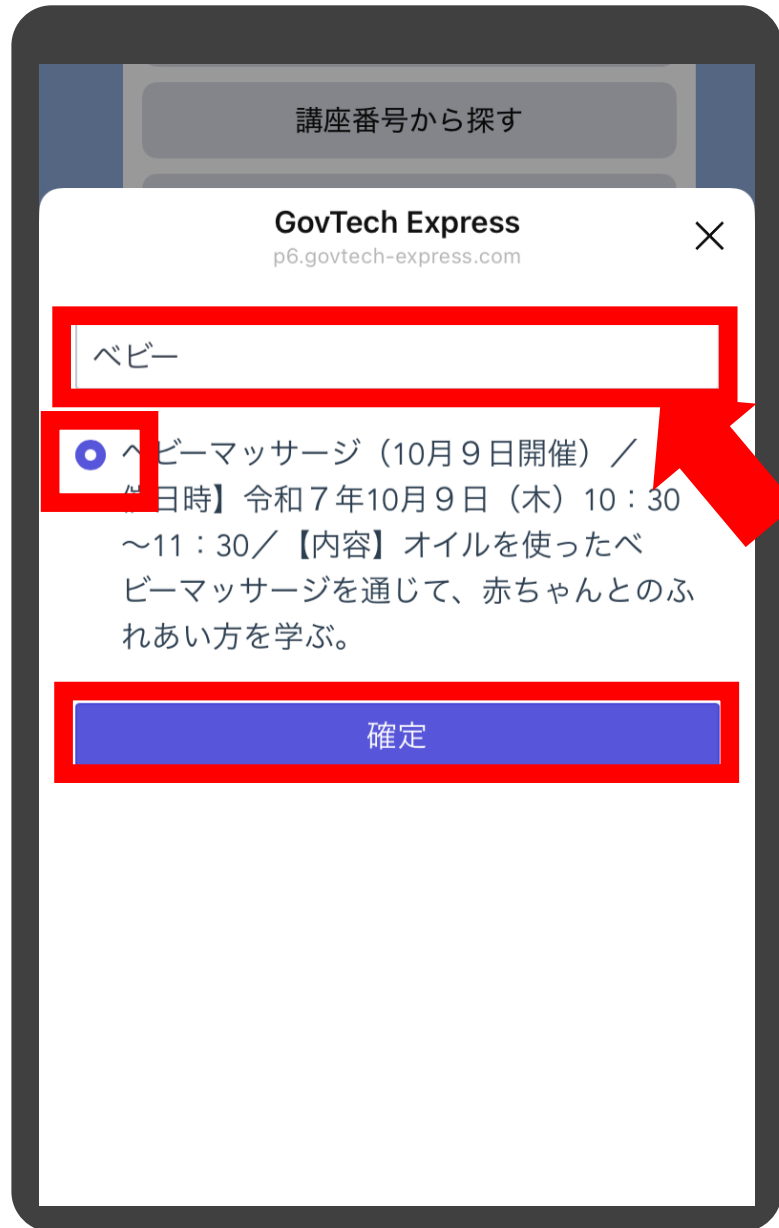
講座番号から探す

GovTech Express
p6.govtech-express.com

ベビー

ベビーマッサージ（10月９日開催）／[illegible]日時】令和７年10月９日（木）10：30～11：30／【内容】オイルを使ったベビーマッサージを通じて、赤ちゃんとのふれあい方を学ぶ。

確定